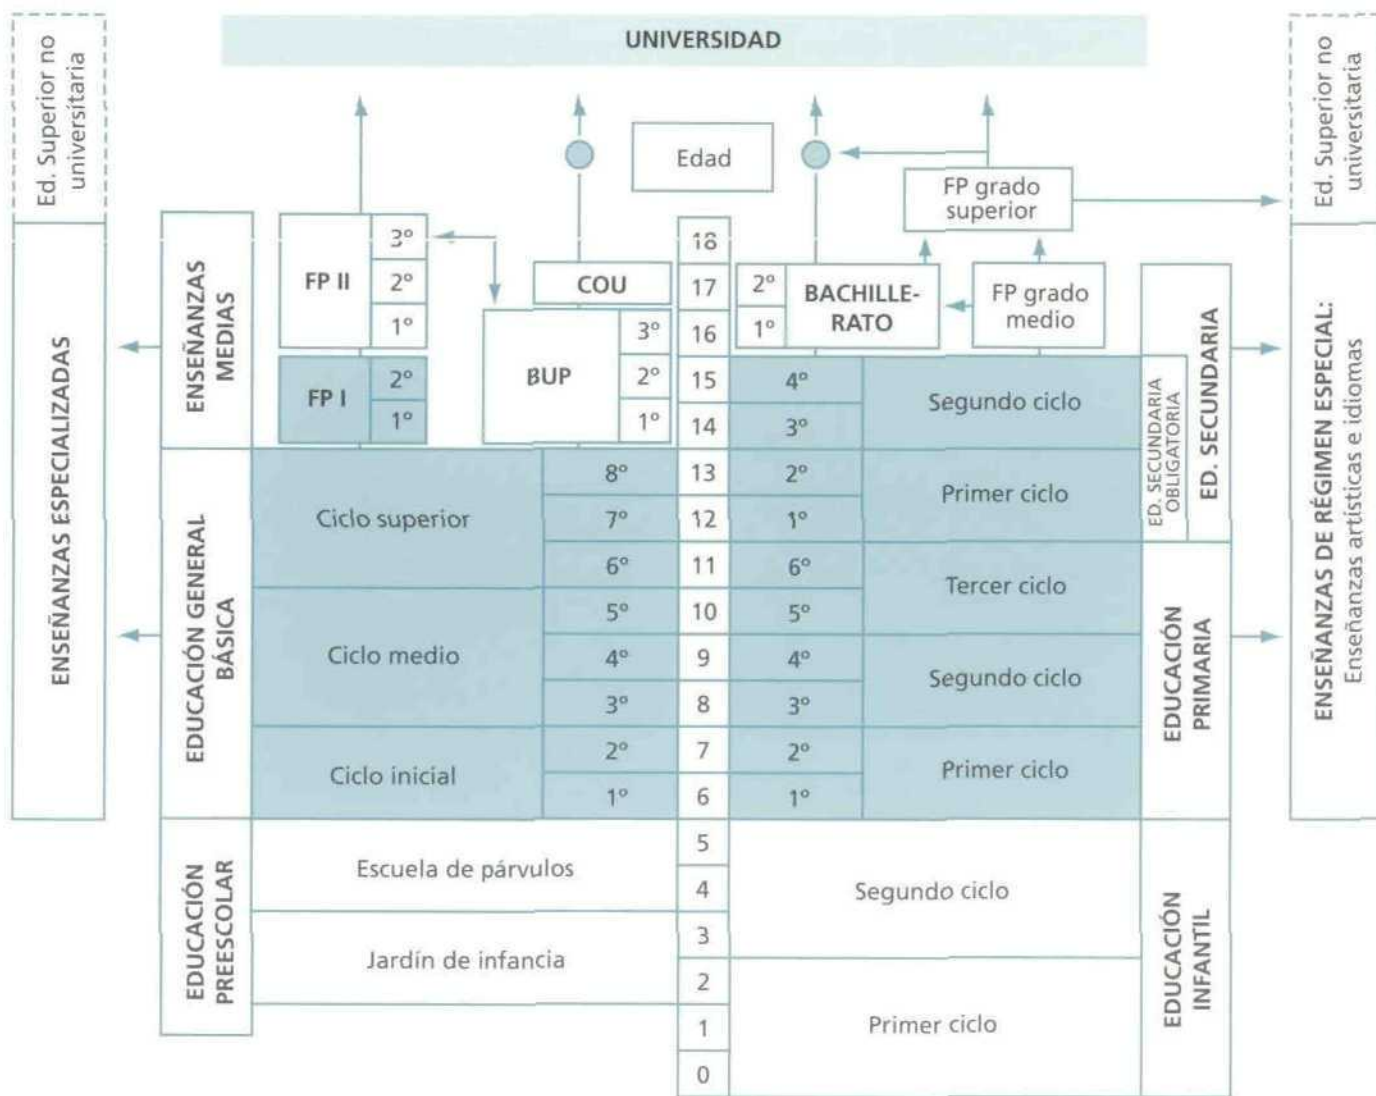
Ed. Superior no universitaria

UNIVERSIDAD

Ed. Superior no universitaria

Edad

FP grado superior

ENSEÑANZAS ESPECIALIZADAS

ENSEÑANZAS MEDIAS

FP II
3º
2º
1º

FP I
2º
1º

COU

BUP
3º
2º
1º

18
17
16
15
14

2º
1º
BACHILLERATO

FP grado medio

4º
3º
Segundo ciclo

ED. SECUNDARIA OBLIGATORIA

ED. SECUNDARIA

ENSEÑANZAS DE RÉGIMEN ESPECIAL: Enseñanzas artísticas e idiomas

EDUCACIÓN GENERAL BÁSICA

Ciclo superior
8º
7º
13
12
2º
1º
Primer ciclo

6º
11
6º
Tercer ciclo

Ciclo medio
5º
4º
3º
10
9
8
5º
4º
3º
Segundo ciclo

Ciclo inicial
2º
1º
7
6
2º
1º
Primer ciclo

EDUCACIÓN PRIMARIA

EDUCACIÓN PREESCOLAR

Escuela de párvulos
5
4
Segundo ciclo

Jardín de infancia
3
2
1
0
Primer ciclo

EDUCACIÓN INFANTIL